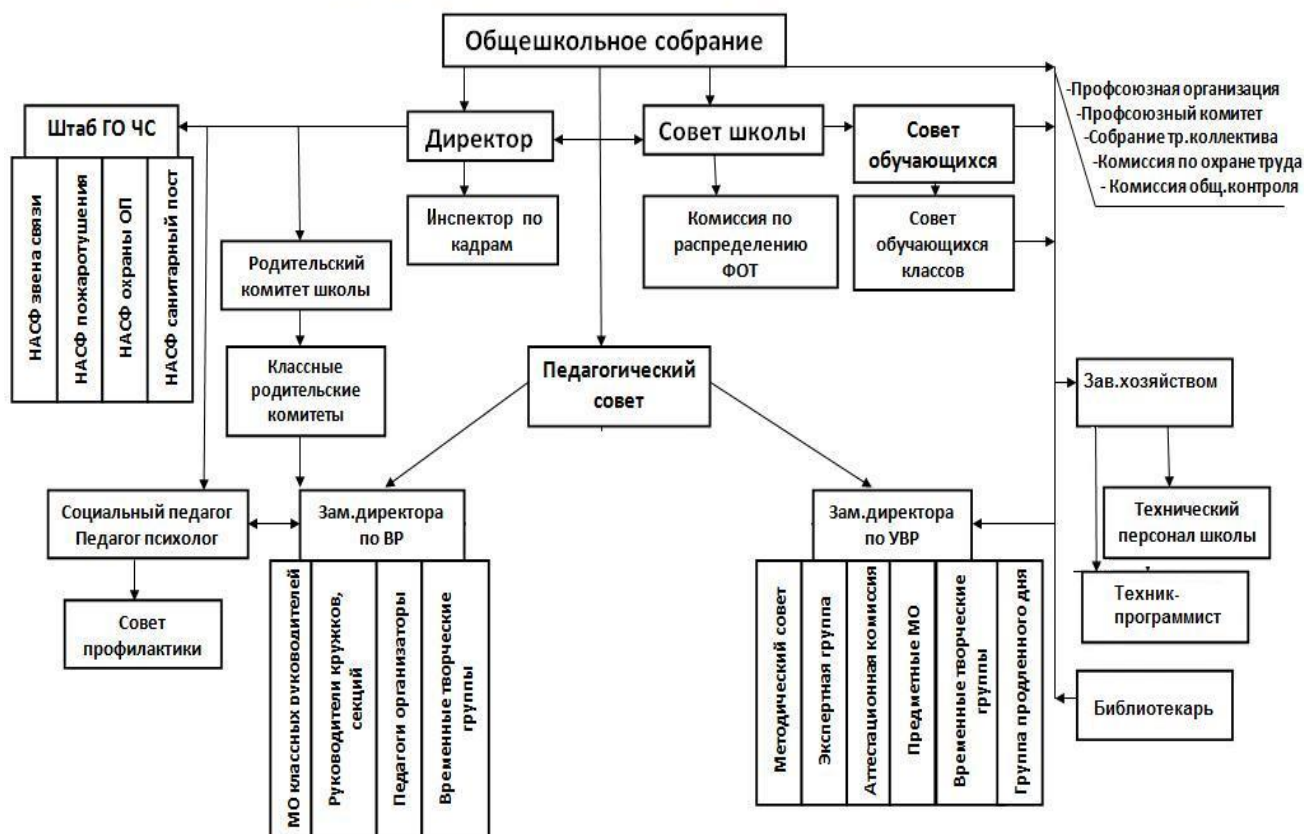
Общешкольное собрание

Штаб ГО ЧС

НАСФ звена связи

НАСФ пожаротушения

НАСФ охраны ОП

НАСФ санитарный пост

Директор

Совет школы

Совет обучающихся

-Профсоюзная организация
-Профсоюзный комитет
-Собрание тр.коллектива
-Комиссия по охране труда
- Комиссия общ.контроля

Инспектор по кадрам

Комиссия по распределению ФОТ

Совет обучающихся классов

Родительский комитет школы

Классные родительские комитеты

Педагогический совет

Зав.хозяйством

Технический персонал школы

Техник-программист

Социальный педагог
Педагог психолог

Зам.директора по ВР

Зам.директора по УВР

Совет профилактики

МО классных руководителей

Руководители кружков, секций

Педагоги организаторы

Временные творческие группы

Методический совет

Экспертная группа

Аттестационная комиссия

Предметные МО

Временные творческие группы

Группа продленного дня

Библиотекарь